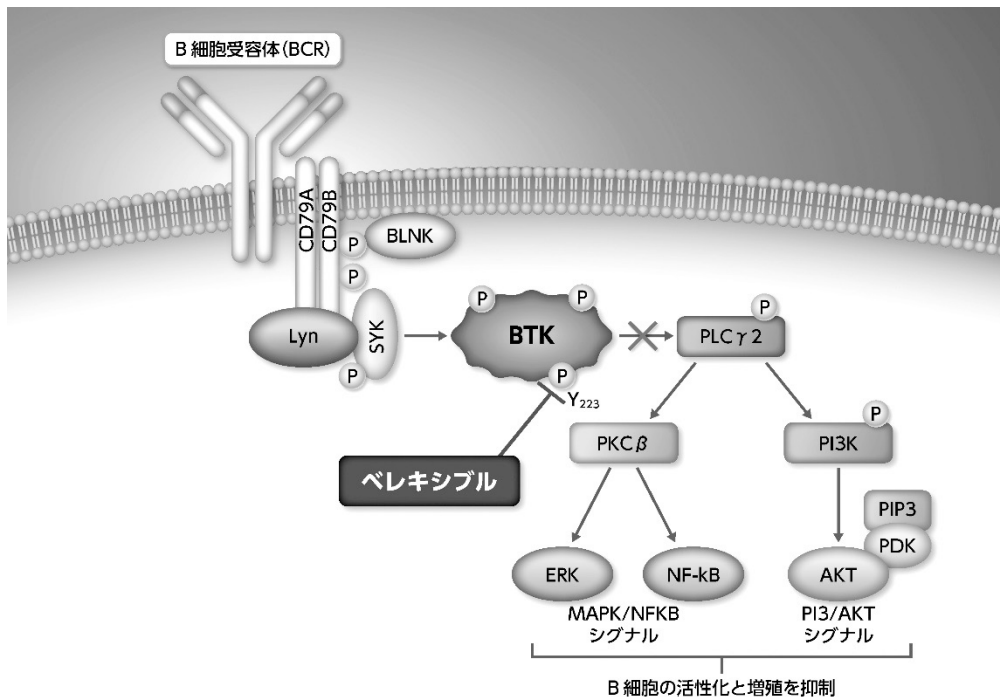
B 細胞受容体(BCR)

CD79A
CD79B
P
BLNK
P
Lyn
SYK
P
P
P
BTK
P
$Y_{223}$
P
PLC $\gamma$ 2
ベレキシブル
PKC $\beta$
P
PI3K
PIP3
PDK
ERK
NF-kB
AKT
MAPK/NFKB
シグナル
PI3/AKT
シグナル
B 細胞の活性化と増殖を抑制